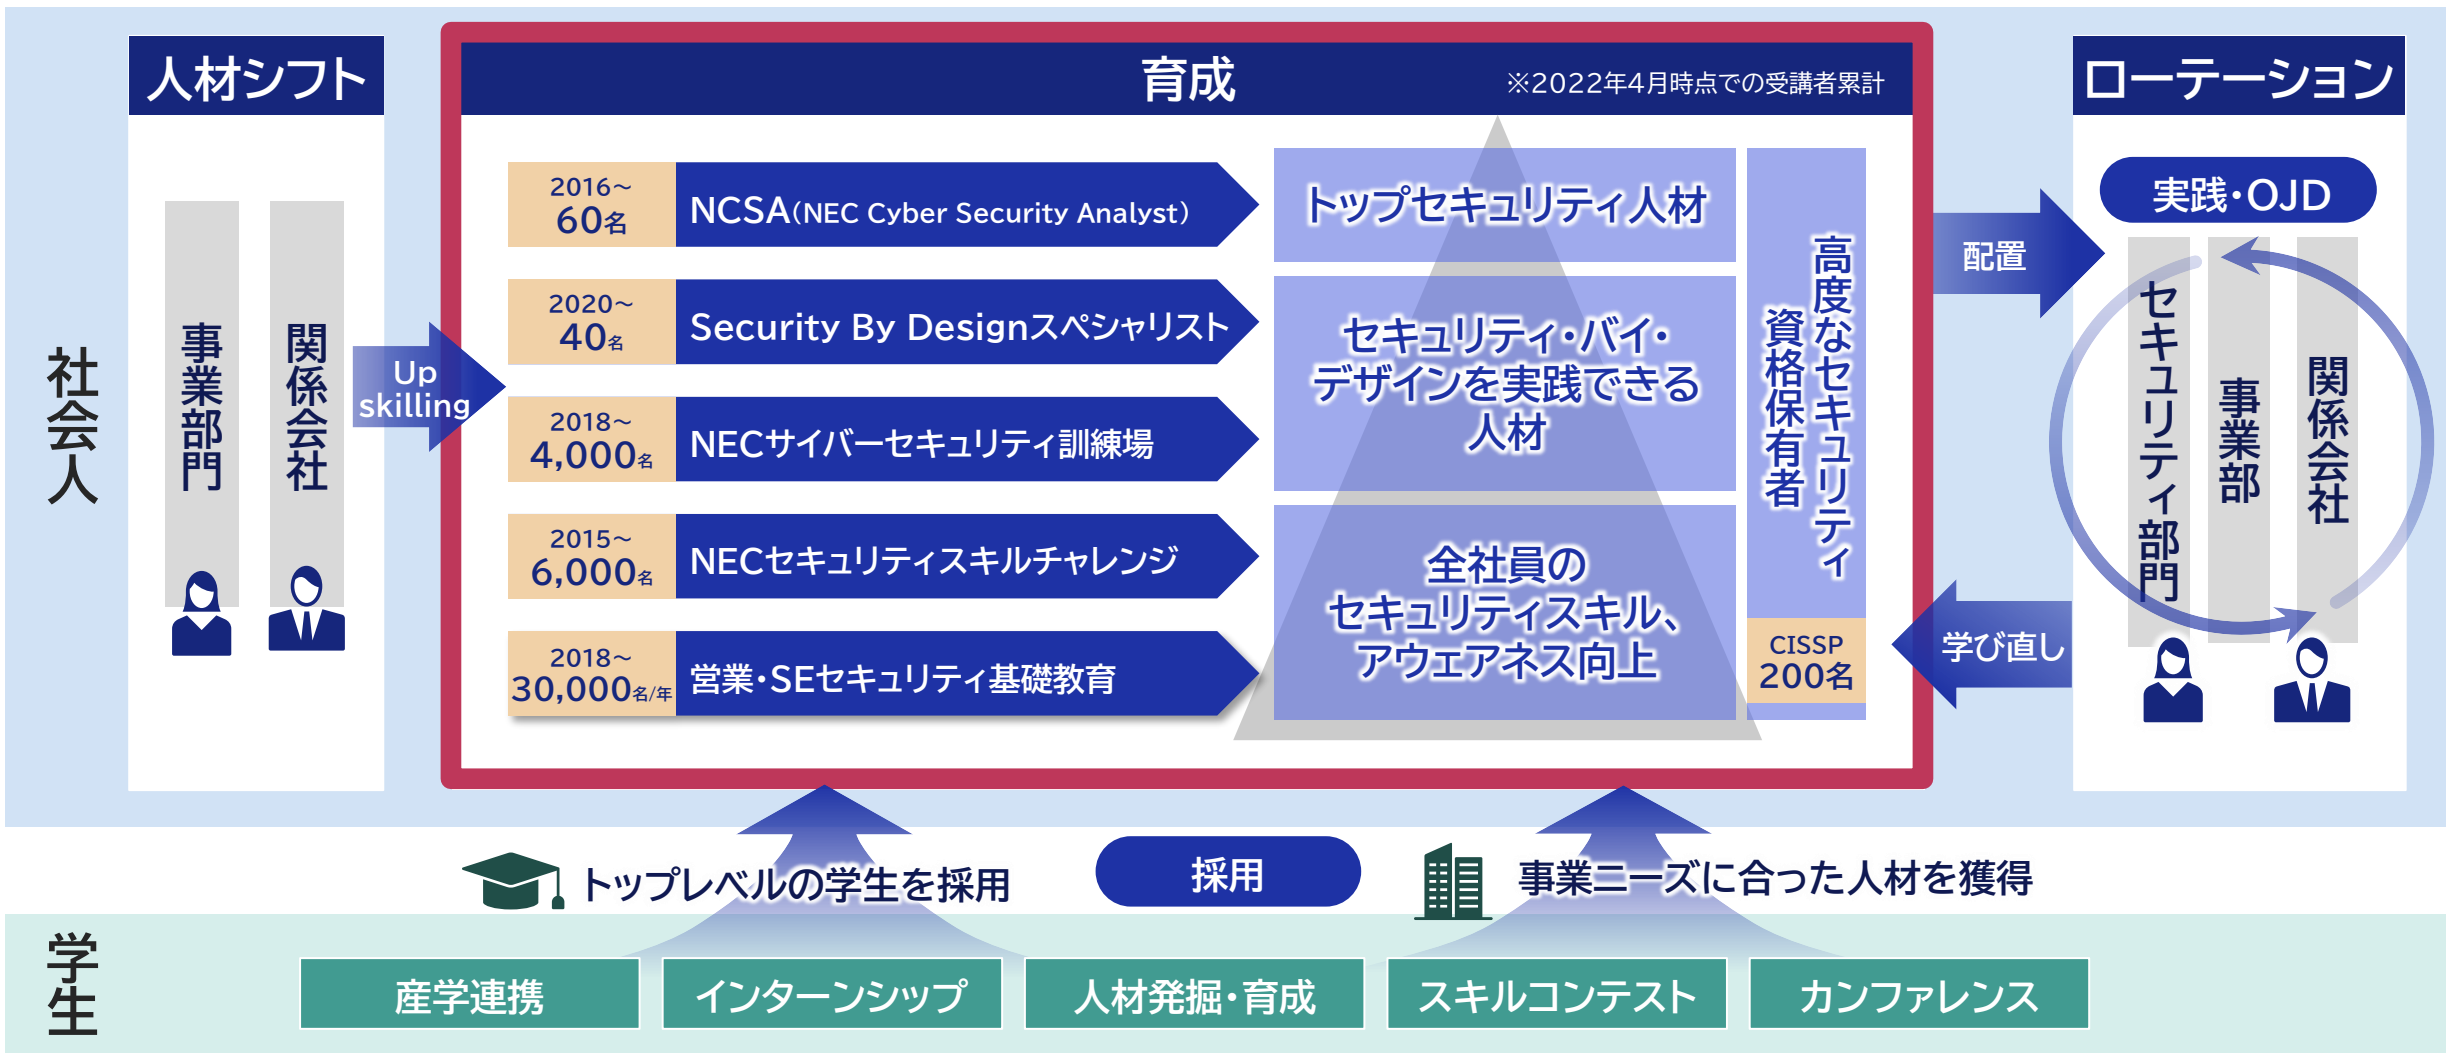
人材シフト

社会人

事業部門

関係会社

Up skilling

育成

※2022年4月時点での受講者累計

2016~ 60名

NCSA(NEC Cyber Security Analyst)

2020~ 40名

Security By Designスペシャリスト

2018~ 4,000名

NECサイバーセキュリティ訓練場

2015~ 6,000名

NECセキュリティスキルチャレンジ

2018~ 30,000名/年

営業・SEセキュリティ基礎教育

トップセキュリティ人材

セキュリティ・バイ・デザインを実践できる人材

全社員のセキュリティスキル、アウェアネス向上

高度なセキュリティ資格保有者

CISSP 200名

ローテーション

配置

実践・OJD

セキュリティ部門

事業部

関係会社

学び直し

トップレベルの学生を採用

採用

事業ニーズに合った人材を獲得

学生

産学連携

インターンシップ

人材発掘・育成

スキルコンテスト

カンファレンス